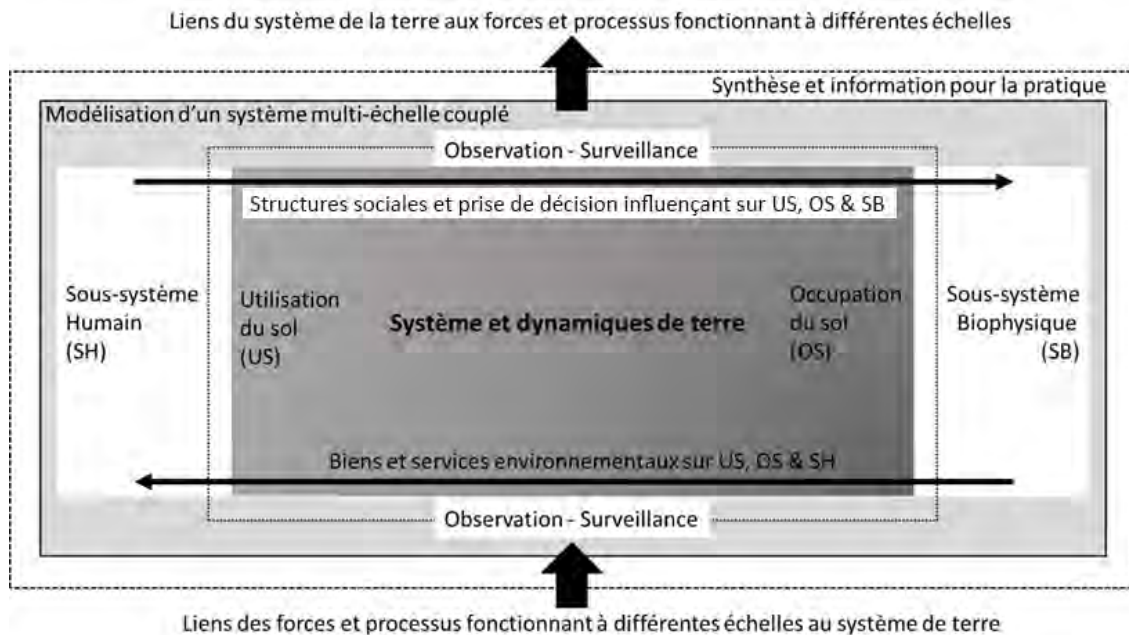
Liens du système de la terre aux forces et processus fonctionnant à différentes échelles

Synthèse et information pour la pratique

Modélisation d'un système multi-échelle couplé

Observation - Surveillance

Structures sociales et prise de décision influençant sur US, OS & SB

Sous-système Humain (SH)

Utilisation du sol (US)

Système et dynamiques de terre

Occupation du sol (OS)

Sous-système Biophysique (SB)

Biens et services environnementaux sur US, OS & SH

Observation - Surveillance

Liens des forces et processus fonctionnant à différentes échelles au système de terre